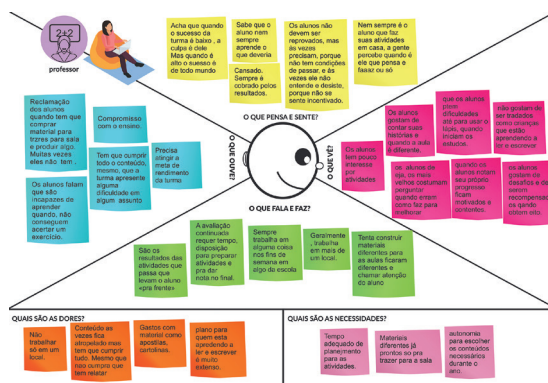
professor

$2+2$

Acha que quando o sucesso da turma é baixo, a culpa é dele. Mas quando é alto o sucesso é de todo mundo

Sabe que o aluno nem sempre aprende o que deveria

Cansado. Sempre é cobrado pelos resultados.

Os alunos não devem ser reprovados, mas às vezes precisam, porque não tem condições de passar, e às vezes ele não entende e desiste, porque não se sente incentivado.

Nem sempre é o aluno que faz suas atividades em casa, a gente percebe quando é ele que pensa e faaaz ou só

O QUE PENSA E SENTE?

Reclamação dos alunos quando tem que comprar material para trazer para sala e produzir algo. Muitas vezes eles não tem.

Compromisso com o ensino.

Tem que cumprir todo o conteúdo, mesmo, que a turma apresente alguma dificuldade em algum assunto

Precisa atingir a meta de rendimento da turma

Os alunos falam que são incapazes de aprender quando, não conseguem acertar um exercício.

O QUE OUVE?

O QUE VÊ?

Os alunos gostam de contar suas histórias e quando a aula é diferente.

Os alunos tem pouco interesse por atividades

que os alunos tem dificuldades até para usar o lápis, quando iniciam os estudos

não gostam de ser tratados como crianças que estão aprendendo a ler e escrever

os alunos de eja, os mais velhos costumam perguntar quando eram como fez para melhorar

quando os alunos notam seu próprio progresso ficam motivados e contentes.

os alunos gostam de desafios e de serem recompensados ganhando ao gerado obtém sito.

O QUE FALA E FAZ?

Sãoo os resultados das atividades que passa que levam o aluno «pra frente»

A avaliação continuada requer tempo, disposição para preparar atividades e pra dar nota no final.

Sempre trabalha em alguma coisa nos fins de semana em algo da escola

Geralmente , trabalha em mais de um local.

Tenta construir materiais diferentes para as aulas ficarem diferentes e chamar atenção do aluno

QUAIS SÃO AS DORES?

Não trabalhar só em um local.

Conteúdo as vezes fica atropelado mas tem que cumprir tudo. Mesmo que isso cumpra que tem retatar

Gastos com material como apostilas, cartolinas.

plano para quem está aprendendo a ler e escrever é muito extenso.

QUAIS SÃO AS NECESSIDADES?

Tempo adequado de planejamento para as atividades.

Materiais diferentes já prontos so pra trazer para a sala

autonomia para escolher os conteúdos necessários durante o ano.